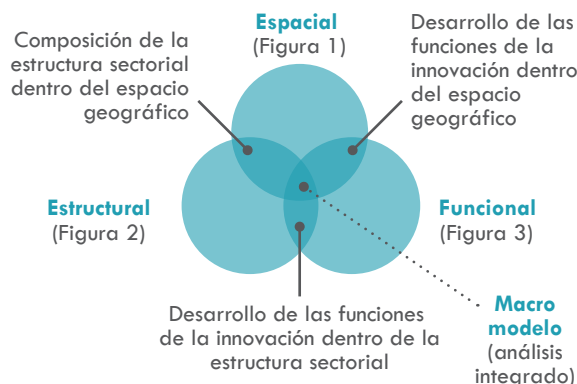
Espacial
(Figura 1)

Composición de la estructura sectorial dentro del espacio geográfico

Desarrollo de las funciones de la innovación dentro del espacio geográfico

Estructural
(Figura 2)

Funcional
(Figura 3)

Desarrollo de las funciones de la innovación dentro de la estructura sectorial

Macro modelo
(análisis integrado)